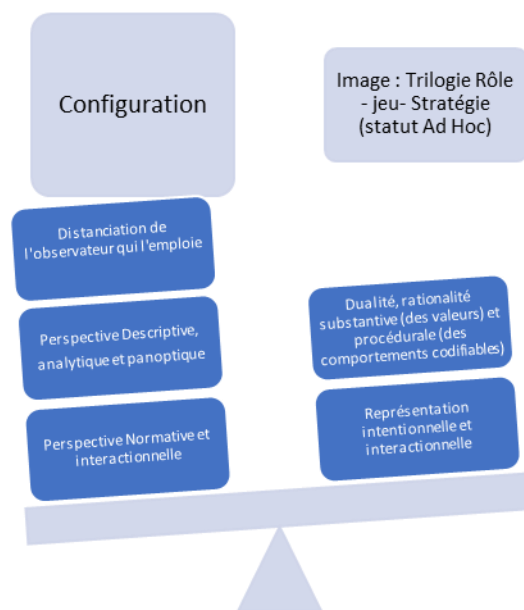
Configuration

Image : Trilogie Rôle - jeu- Stratégie (statut Ad Hoc)

Distanciation de l'observateur qui l'emploie

Perspective Descriptive, analytique et panoptique

Perspective Normative et interactionnelle

Dualité, rationalité substantive (des valeurs) et procédurale (des comportements codifiables)

Représentation intentionnelle et interactionnelle